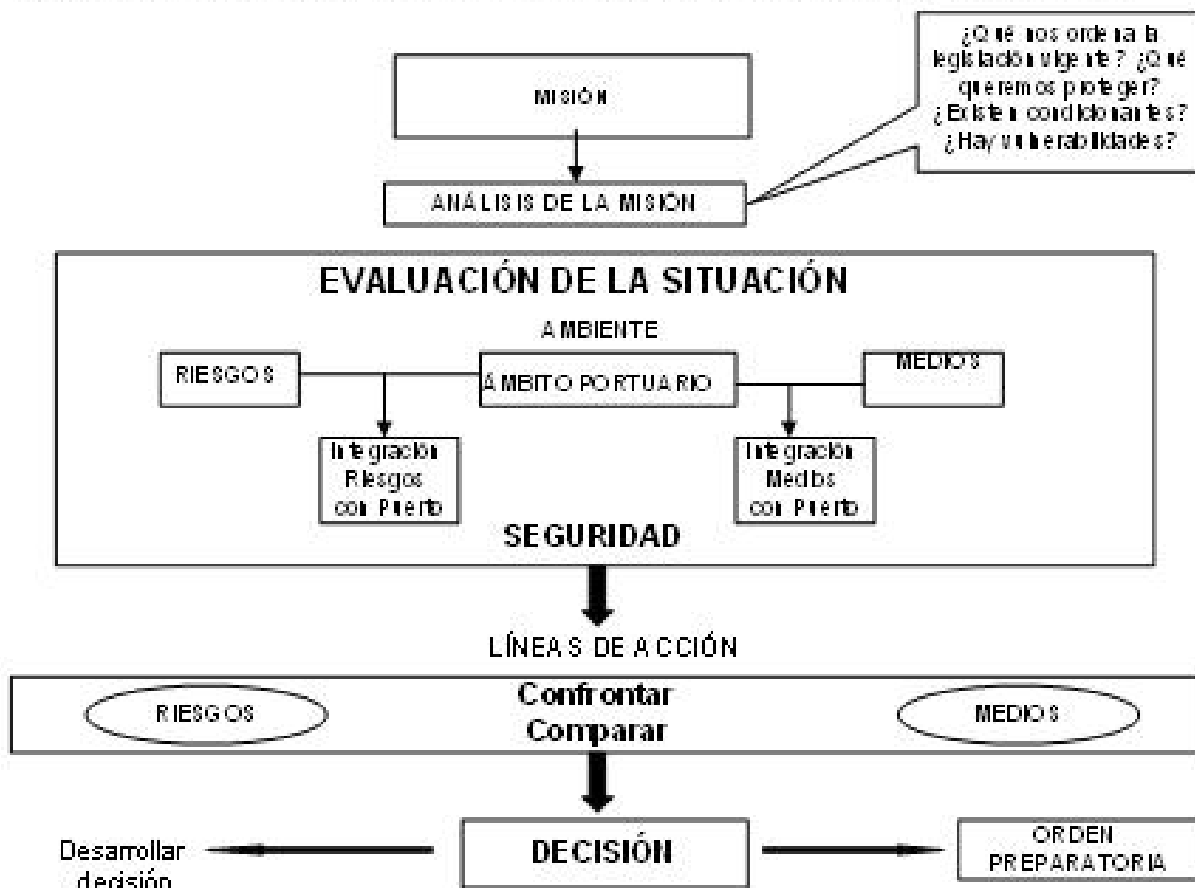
¿Qué nos ordena la legislación vigente? ¿Qué queremos proteger? ¿Existen condicionantes? ¿Hay vulnerabilidades?

MISIÓN

ANÁLISIS DE LA MISIÓN

EVALUACIÓN DE LA SITUACIÓN

AMBIENTE

RIESGOS

ÁMBITO PORTUARIO

MEDIOS

Integración Riesgos con Puerto

Integración Medios con Puerto

SEGURIDAD

LÍNEAS DE ACCIÓN

RIESGOS

Confrontar
Comparar

MEDIOS

Desarrollar decisión

DECISIÓN

ORDEN PREPARATORIA